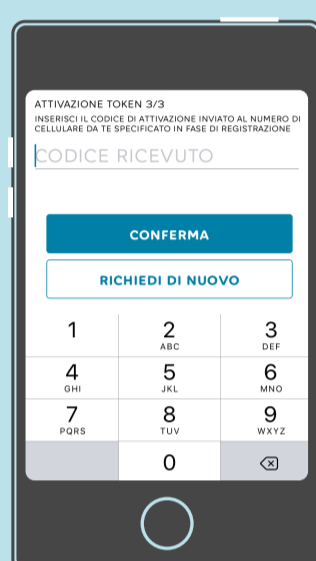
ATTIVAZIONE TOKEN 3/3
INSERISCI IL CODICE DI ATTIVAZIONE INVIATO AL NUMERO DI CELLULARE DA TE SPECIFICATO IN FASE DI REGISTRAZIONE

CODICE RICEVUTO

CONFERMA

RICHIEDI DI NUOVO

1
2 ABC
3 DEF
4 GHI
5 JKL
6 MNO
7 PQRS
8 TUV
9 WXYZ
0